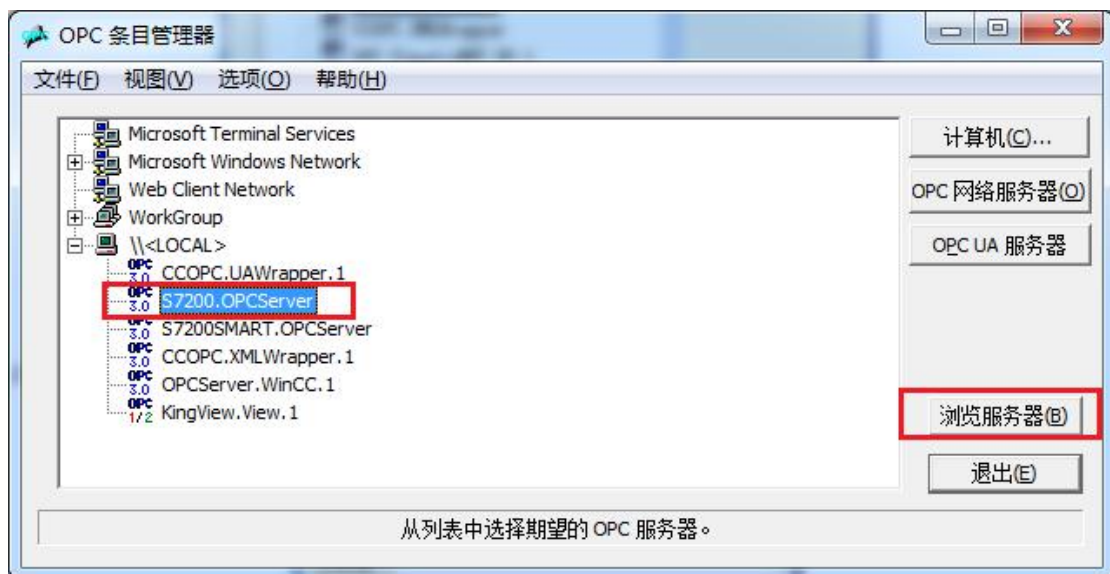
OPC 条目管理器

文件(F) 视图(V) 选项(O) 帮助(H)

Microsoft Terminal Services
Microsoft Windows Network
Web Client Network
WorkGroup
\\<LOCAL>
OPC 3.0 CCOPC.UAWrapper.1
OPC 3.0 S7200.OPCServer
OPC 3.0 S7200SMART.OPCServer
OPC 3.0 CCOPC.XMLWrapper.1
OPC 3.0 OPCServer.WinCC.1
OPC 1/2 KingView.View.1

计算机(C)...
OPC 网络服务器(O)
OPC UA 服务器
浏览服务器(B)
退出(E)

从列表中选择期望的 OPC 服务器。